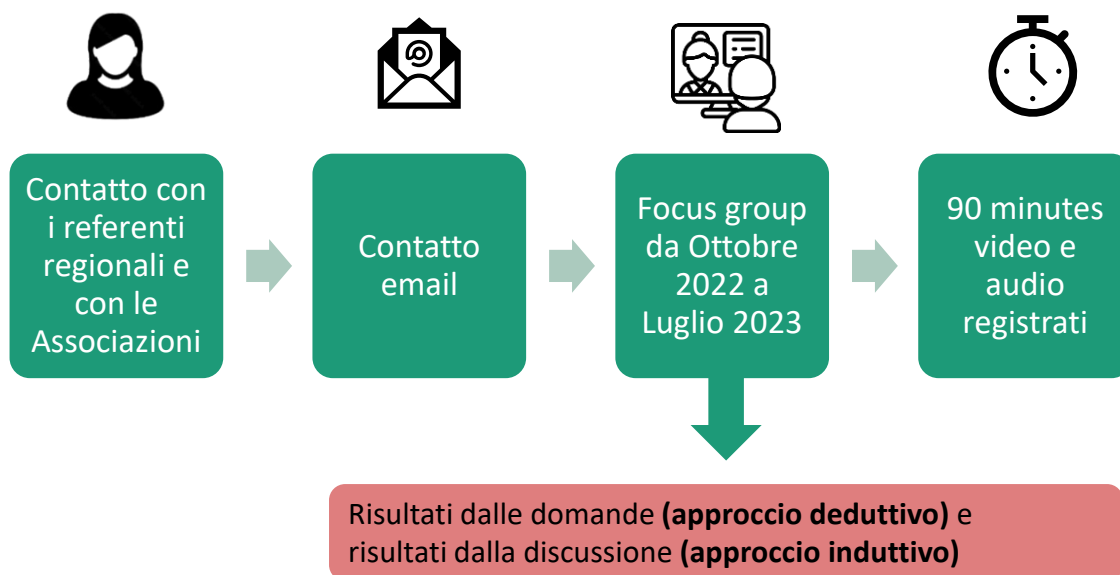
Contatto con i referenti regionali e con le Associazioni

Contatto email

Focus group da Ottobre 2022 a Luglio 2023

90 minutes video e audio registrati

Risultati dalle domande **(approccio deduttivo)** e risultati dalla discussione **(approccio induttivo)**